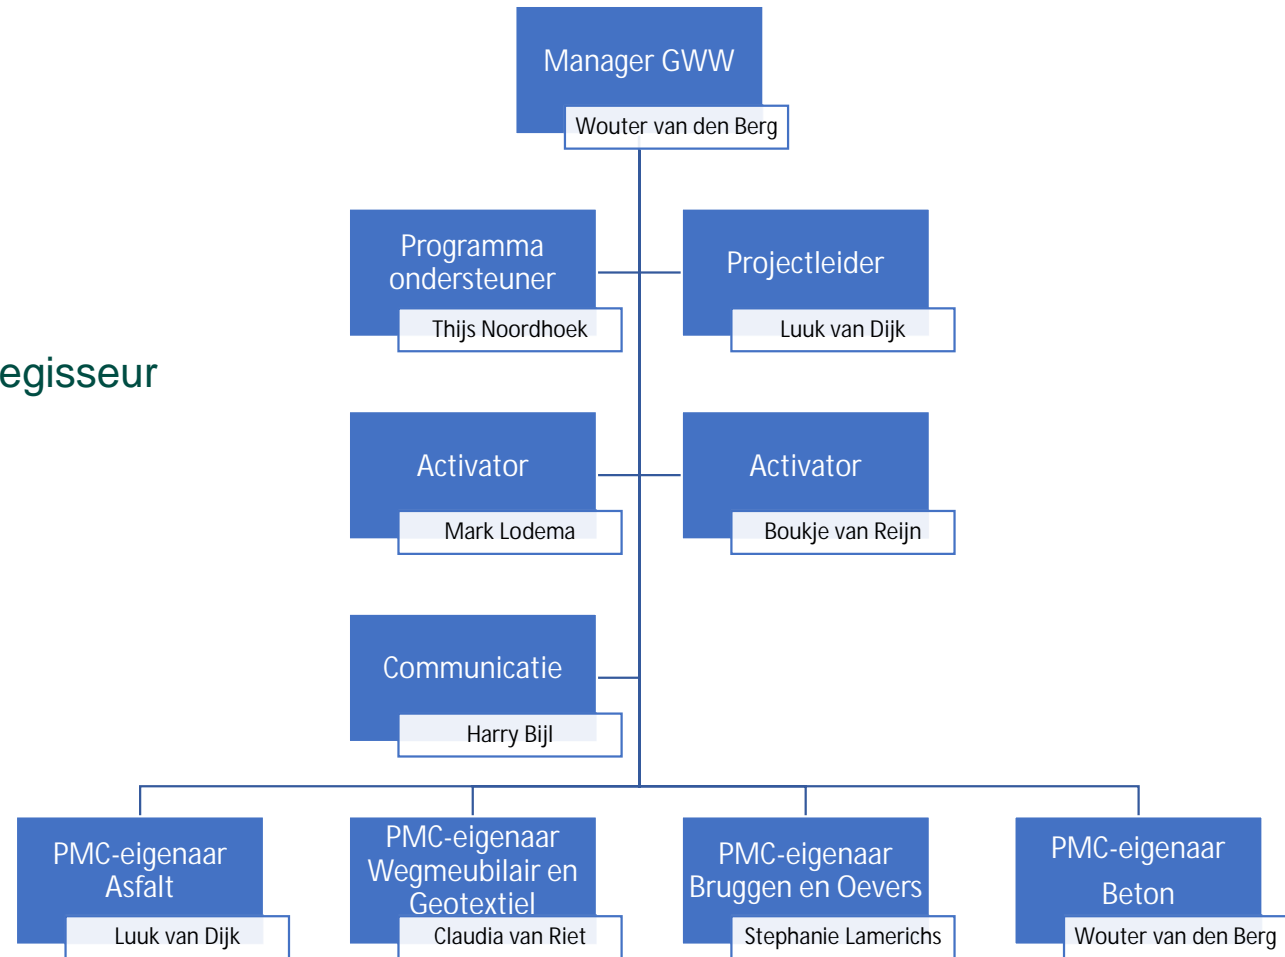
Manager GWW
Wouter van den Berg

Programma ondersteuner
Thijs Noordhoek

Projectleider
Luuk van Dijk

egisseur

Activator
Mark Lodema

Activator
Boukje van Reijn

Communicatie
Harry Bijl

PMC-eigenaar Asfalt
Luuk van Dijk

PMC-eigenaar Wegmeubilair en Geotextiel
Claudia van Riet

PMC-eigenaar Bruggen en Oevers
Stephanie Lamerichs

PMC-eigenaar Beton
Wouter van den Berg